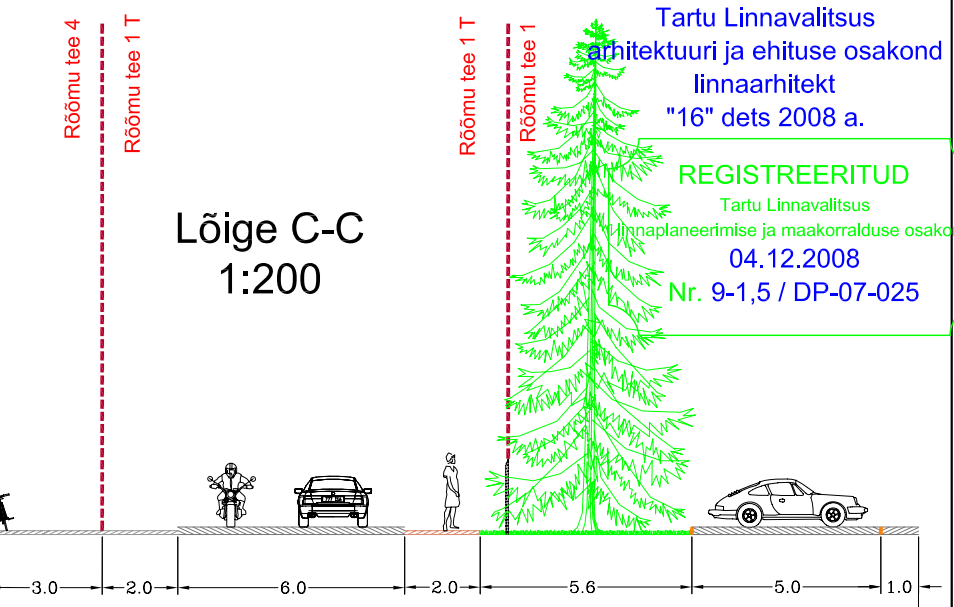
Rõõmu tee 4

Rõõmu tee 1 T

Lõige C-C
1:200

Rõõmu tee 1 T

Rõõmu tee 1

Tartu Linnavalitsus
arhitektuuri ja ehituse osakond
linnaarhitekt
"16" dets 2008 a.

REGISTREERITUD
Tartu Linnavalitsus
linnaplaneerimise ja maakorralduse osako
04.12.2008
Nr. 9-1,5 / DP-07-025

3.0 2.0 6.0 2.0 5.6 5.0 1.0